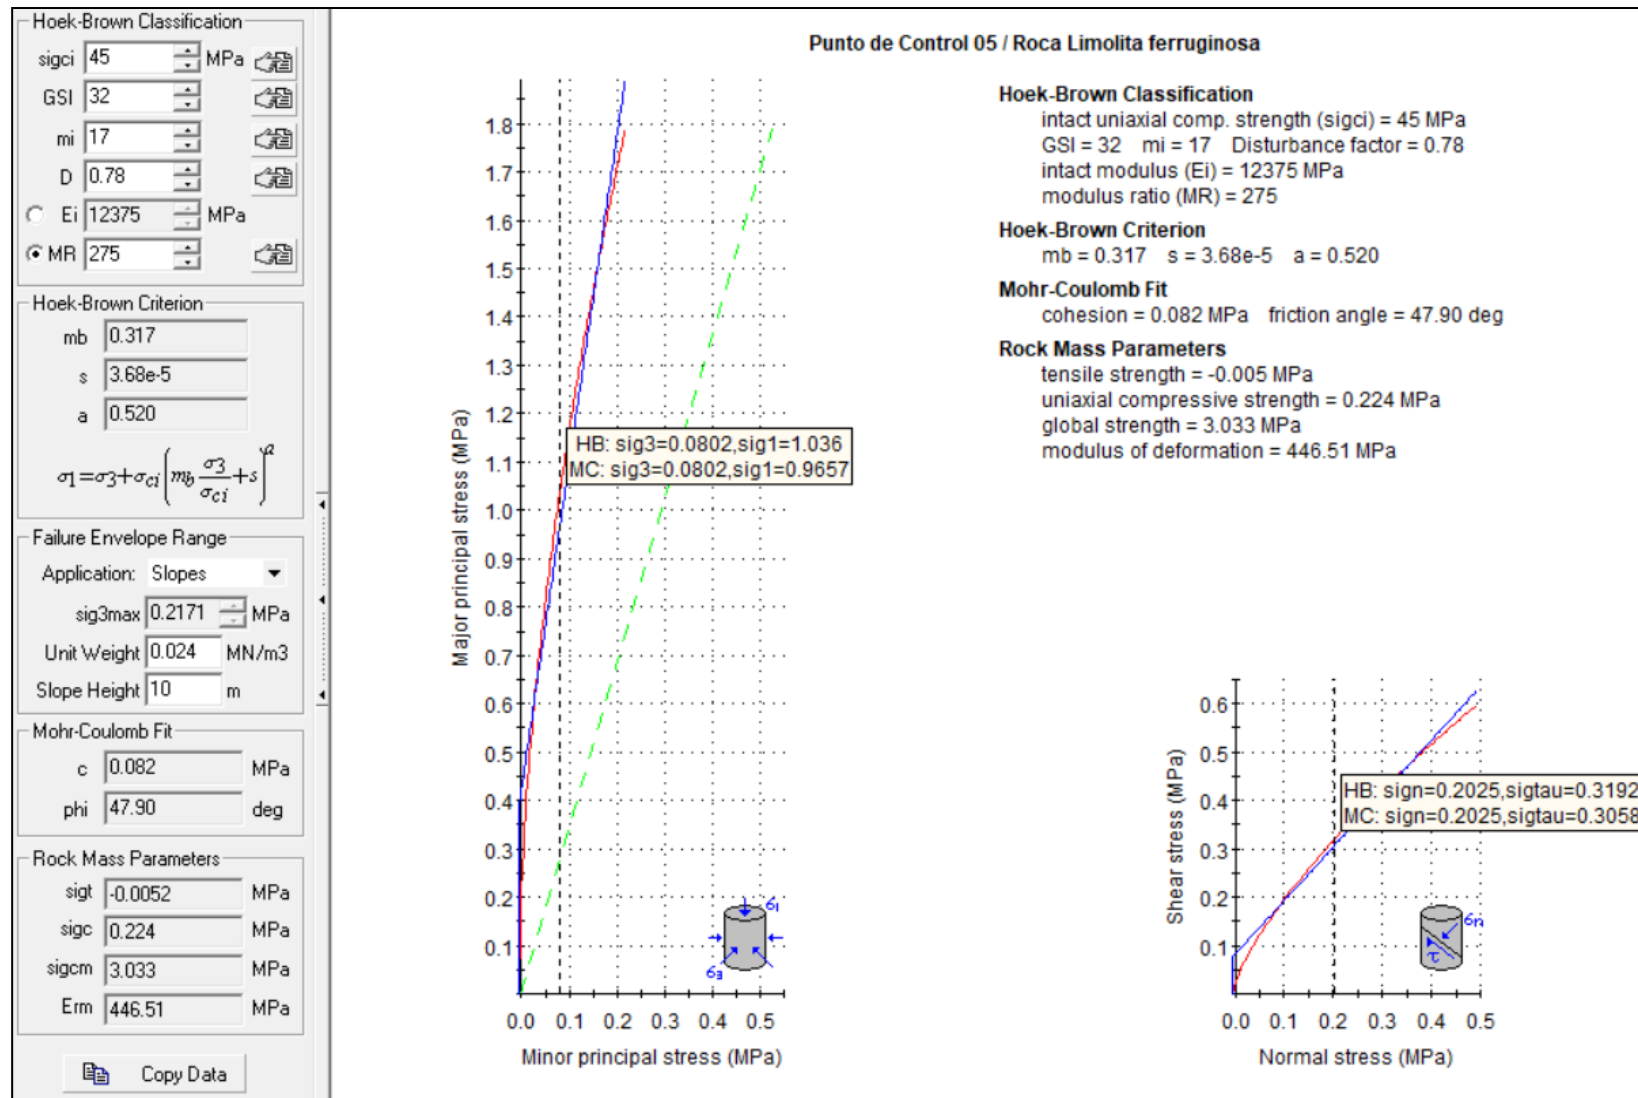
Hoek-Brown Classification

sigci 45 MPa

GSI 32

mi 17

D 0.78

Ei 12375 MPa

MR 275

Hoek-Brown Criterion

mb 0.317

s 3.68e-5

a 0.520

$\sigma_1 = \sigma_3 + \sigma_{ci}\left(m_b \frac{\sigma_3}{\sigma_{ci}} + s\right)^a$

Failure Envelope Range

Application: Slopes

sig3max 0.2171 MPa

Unit Weight 0.024 MN/m3

Slope Height 10 m

Mohr-Coulomb Fit

c 0.082 MPa

phi 47.90 deg

Rock Mass Parameters

sigt -0.0052 MPa

sigc 0.224 MPa

sigcm 3.033 MPa

Erm 446.51 MPa

Copy Data

Punto de Control 05 / Roca Limolita ferruginosa

Hoek-Brown Classification
intact uniaxial comp. strength (sigci) = 45 MPa
GSI = 32 mi = 17 Disturbance factor = 0.78
intact modulus (Ei) = 12375 MPa
modulus ratio (MR) = 275

Hoek-Brown Criterion
mb = 0.317 s = 3.68e-5 a = 0.520

Mohr-Coulomb Fit
cohesion = 0.082 MPa friction angle = 47.90 deg

Rock Mass Parameters
tensile strength = -0.005 MPa
uniaxial compressive strength = 0.224 MPa
global strength = 3.033 MPa
modulus of deformation = 446.51 MPa

1.8
1.7
1.6
1.5
1.4
1.3
1.2
1.1
1.0
0.9
0.8
0.7
0.6
0.5
0.4
0.3
0.2
0.1

HB: sig3=0.0802,sig1=1.036
MC: sig3=0.0802,sig1=0.9657

Major principal stress (MPa)

$\sigma_1$

$\sigma_3$

0.0 0.1 0.2 0.3 0.4 0.5

Minor principal stress (MPa)

0.6
0.5
0.4
0.3
0.2
0.1

HB: sign=0.2025,sigtau=0.3192
MC: sign=0.2025,sigtau=0.3058

Shear stress (MPa)

$\sigma_n$

$\tau$

0.0 0.1 0.2 0.3 0.4 0.5

Normal stress (MPa)